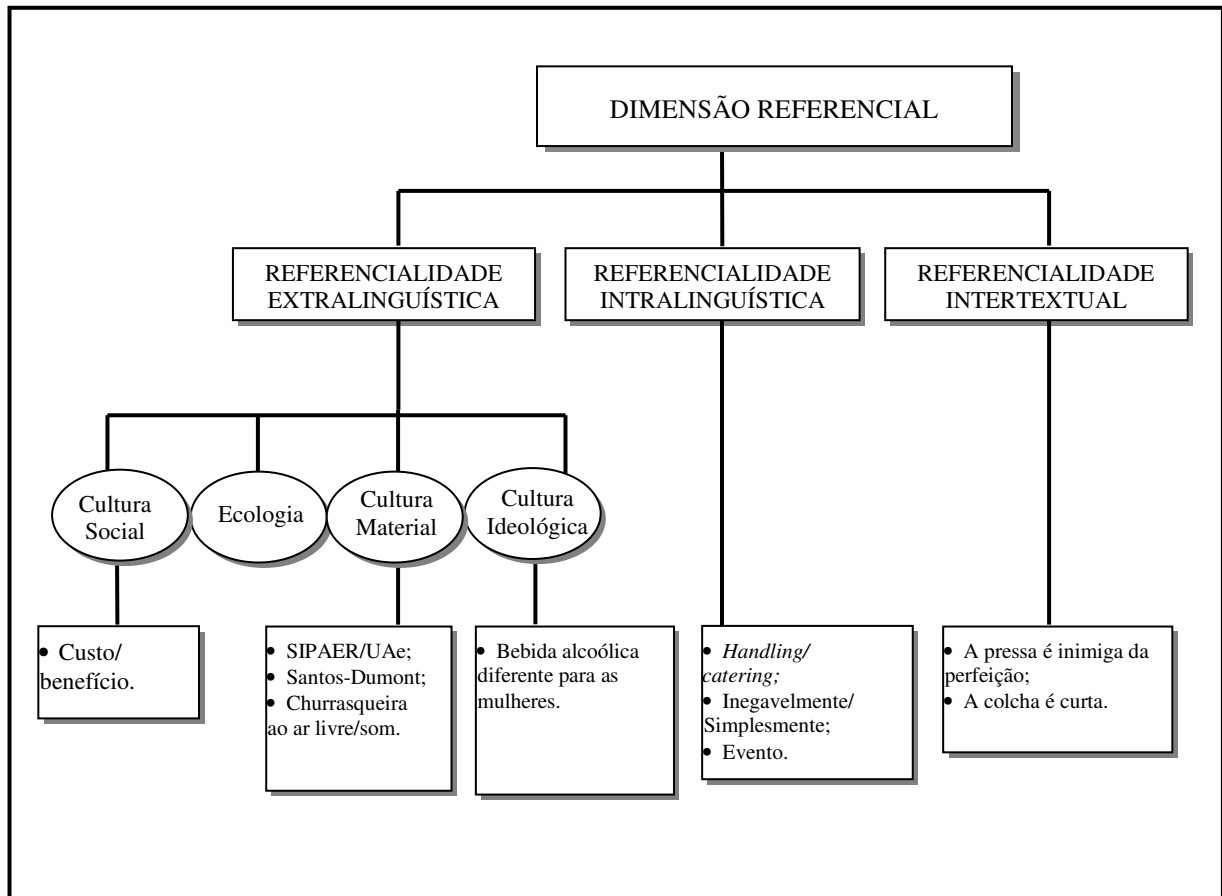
DIMENSÃO REFERENCIAL

REFERENCIALIDADE EXTRALINGUÍSTICA

REFERENCIALIDADE INTRALINGUÍSTICA

REFERENCIALIDADE INTERTEXTUAL

Cultura Social

Ecologia

Cultura Material

Cultura Ideológica

• Custo/ benefício.

• SIPAER/UAe;
• Santos-Dumont;
• Churrasqueira ao ar livre/som.

• Bebida alcoólica diferente para as mulheres.

• Handling/ catering;
• Inegavelmente/ Simplesmente;
• Evento.

• A pressa é inimiga da perfeição;
• A colcha é curta.